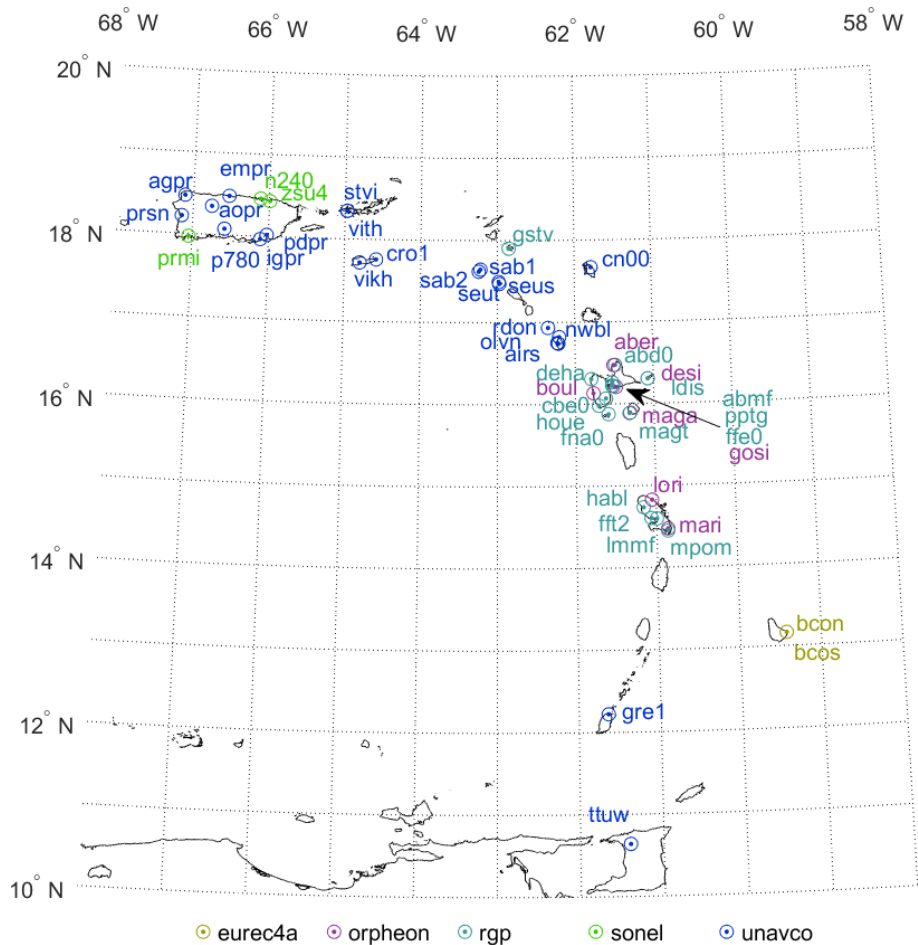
68° W
66° W
64° W
62° W
60° W
58° W
20° N
18° N
16° N
14° N
12° N
10° N
agpr
empr
n240
zsu4
stvi
prsn
aopr
vith
pdpr
prmi
p780
igpr
cro1
vikh
gstv
sab1
sab2
seus
seut
cn00
rdon
nwbl
olvn
airs
aber
abd0
deha
desi
boul
ldis
abmf
cbe0
pptg
houe
maga
fna0
magt
ffe0
gosi
lori
habl
fft2
mari
lmmf
mpom
bcon
bcos
gre1
ttuw
eurec4a
orpheon
rgp
sonel
unavco